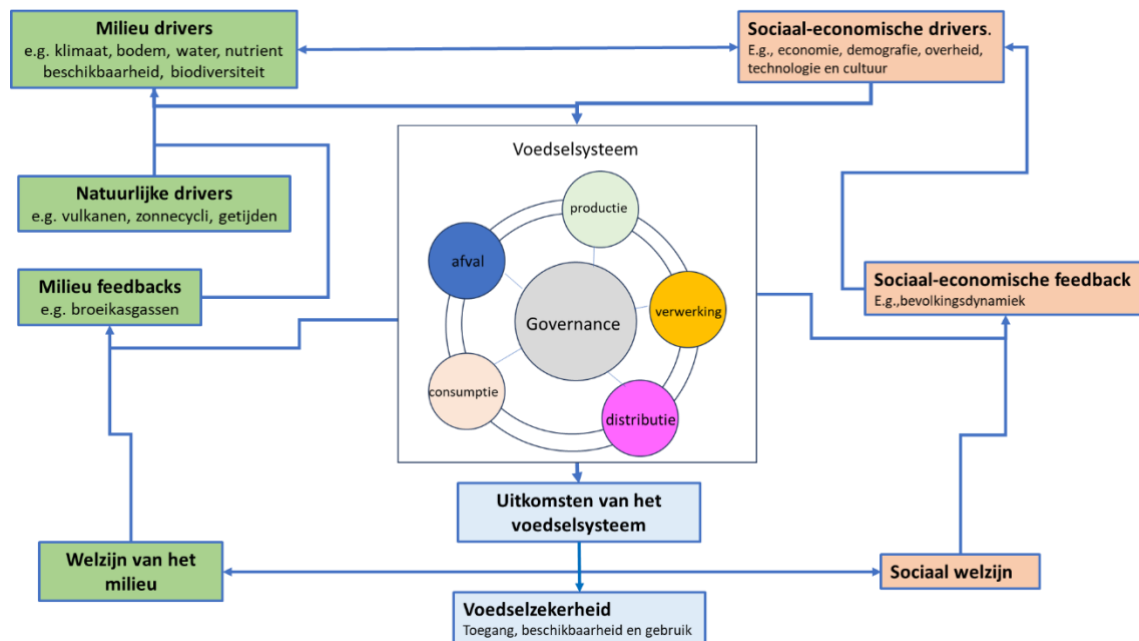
**Milieu drivers**
e.g. klimaat, bodem, water, nutrient beschikbaarheid, biodiversiteit

**Sociaal-economische drivers**.
E.g., economie, demografie, overheid, technologie en cultuur

Voedselsysteem

productie

afval

Governance

verwerking

consumptie

distributie

**Natuurlijke drivers**
e.g. vulkanen, zonnecycli, getijden

**Milieu feedbacks**
e.g. broeikasgassen

**Sociaal-economische feedback**
E.g.,bevolkingsdynamiek

**Uitkomsten van het voedselsysteem**

**Welzijn van het milieu**

**Sociaal welzijn**

**Voedselzekerheid**
Toegang, beschikbaarheid en gebruik